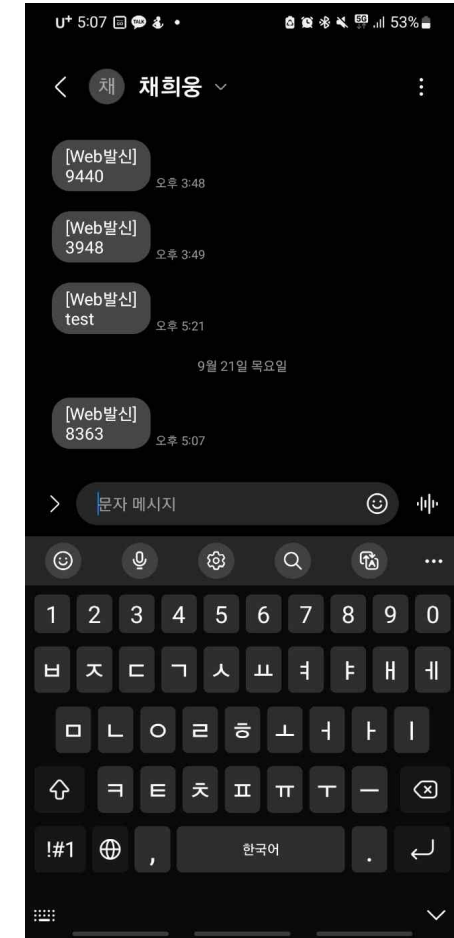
U⁺ 5:07 · 5G 53%

채 채희웅

[Web발신]
9440
오후 3:48

[Web발신]
3948
오후 3:49

[Web발신]
test
오후 5:21

9월 21일 목요일

[Web발신]
8363
오후 5:07

문자 메시지

1 2 3 4 5 6 7 8 9 0
ㅂ ㅈ ㄷ ㄱ ㅅ ㅛ ㅕ ㅑ ㅐ ㅔ
ㅁ ㄴ ㅇ ㄹ ㅎ ㅗ ㅓ ㅏ ㅣ
ㅋ ㅌ ㅊ ㅍ ㅠ ㅜ ㅡ
!#1 , 한국어 .